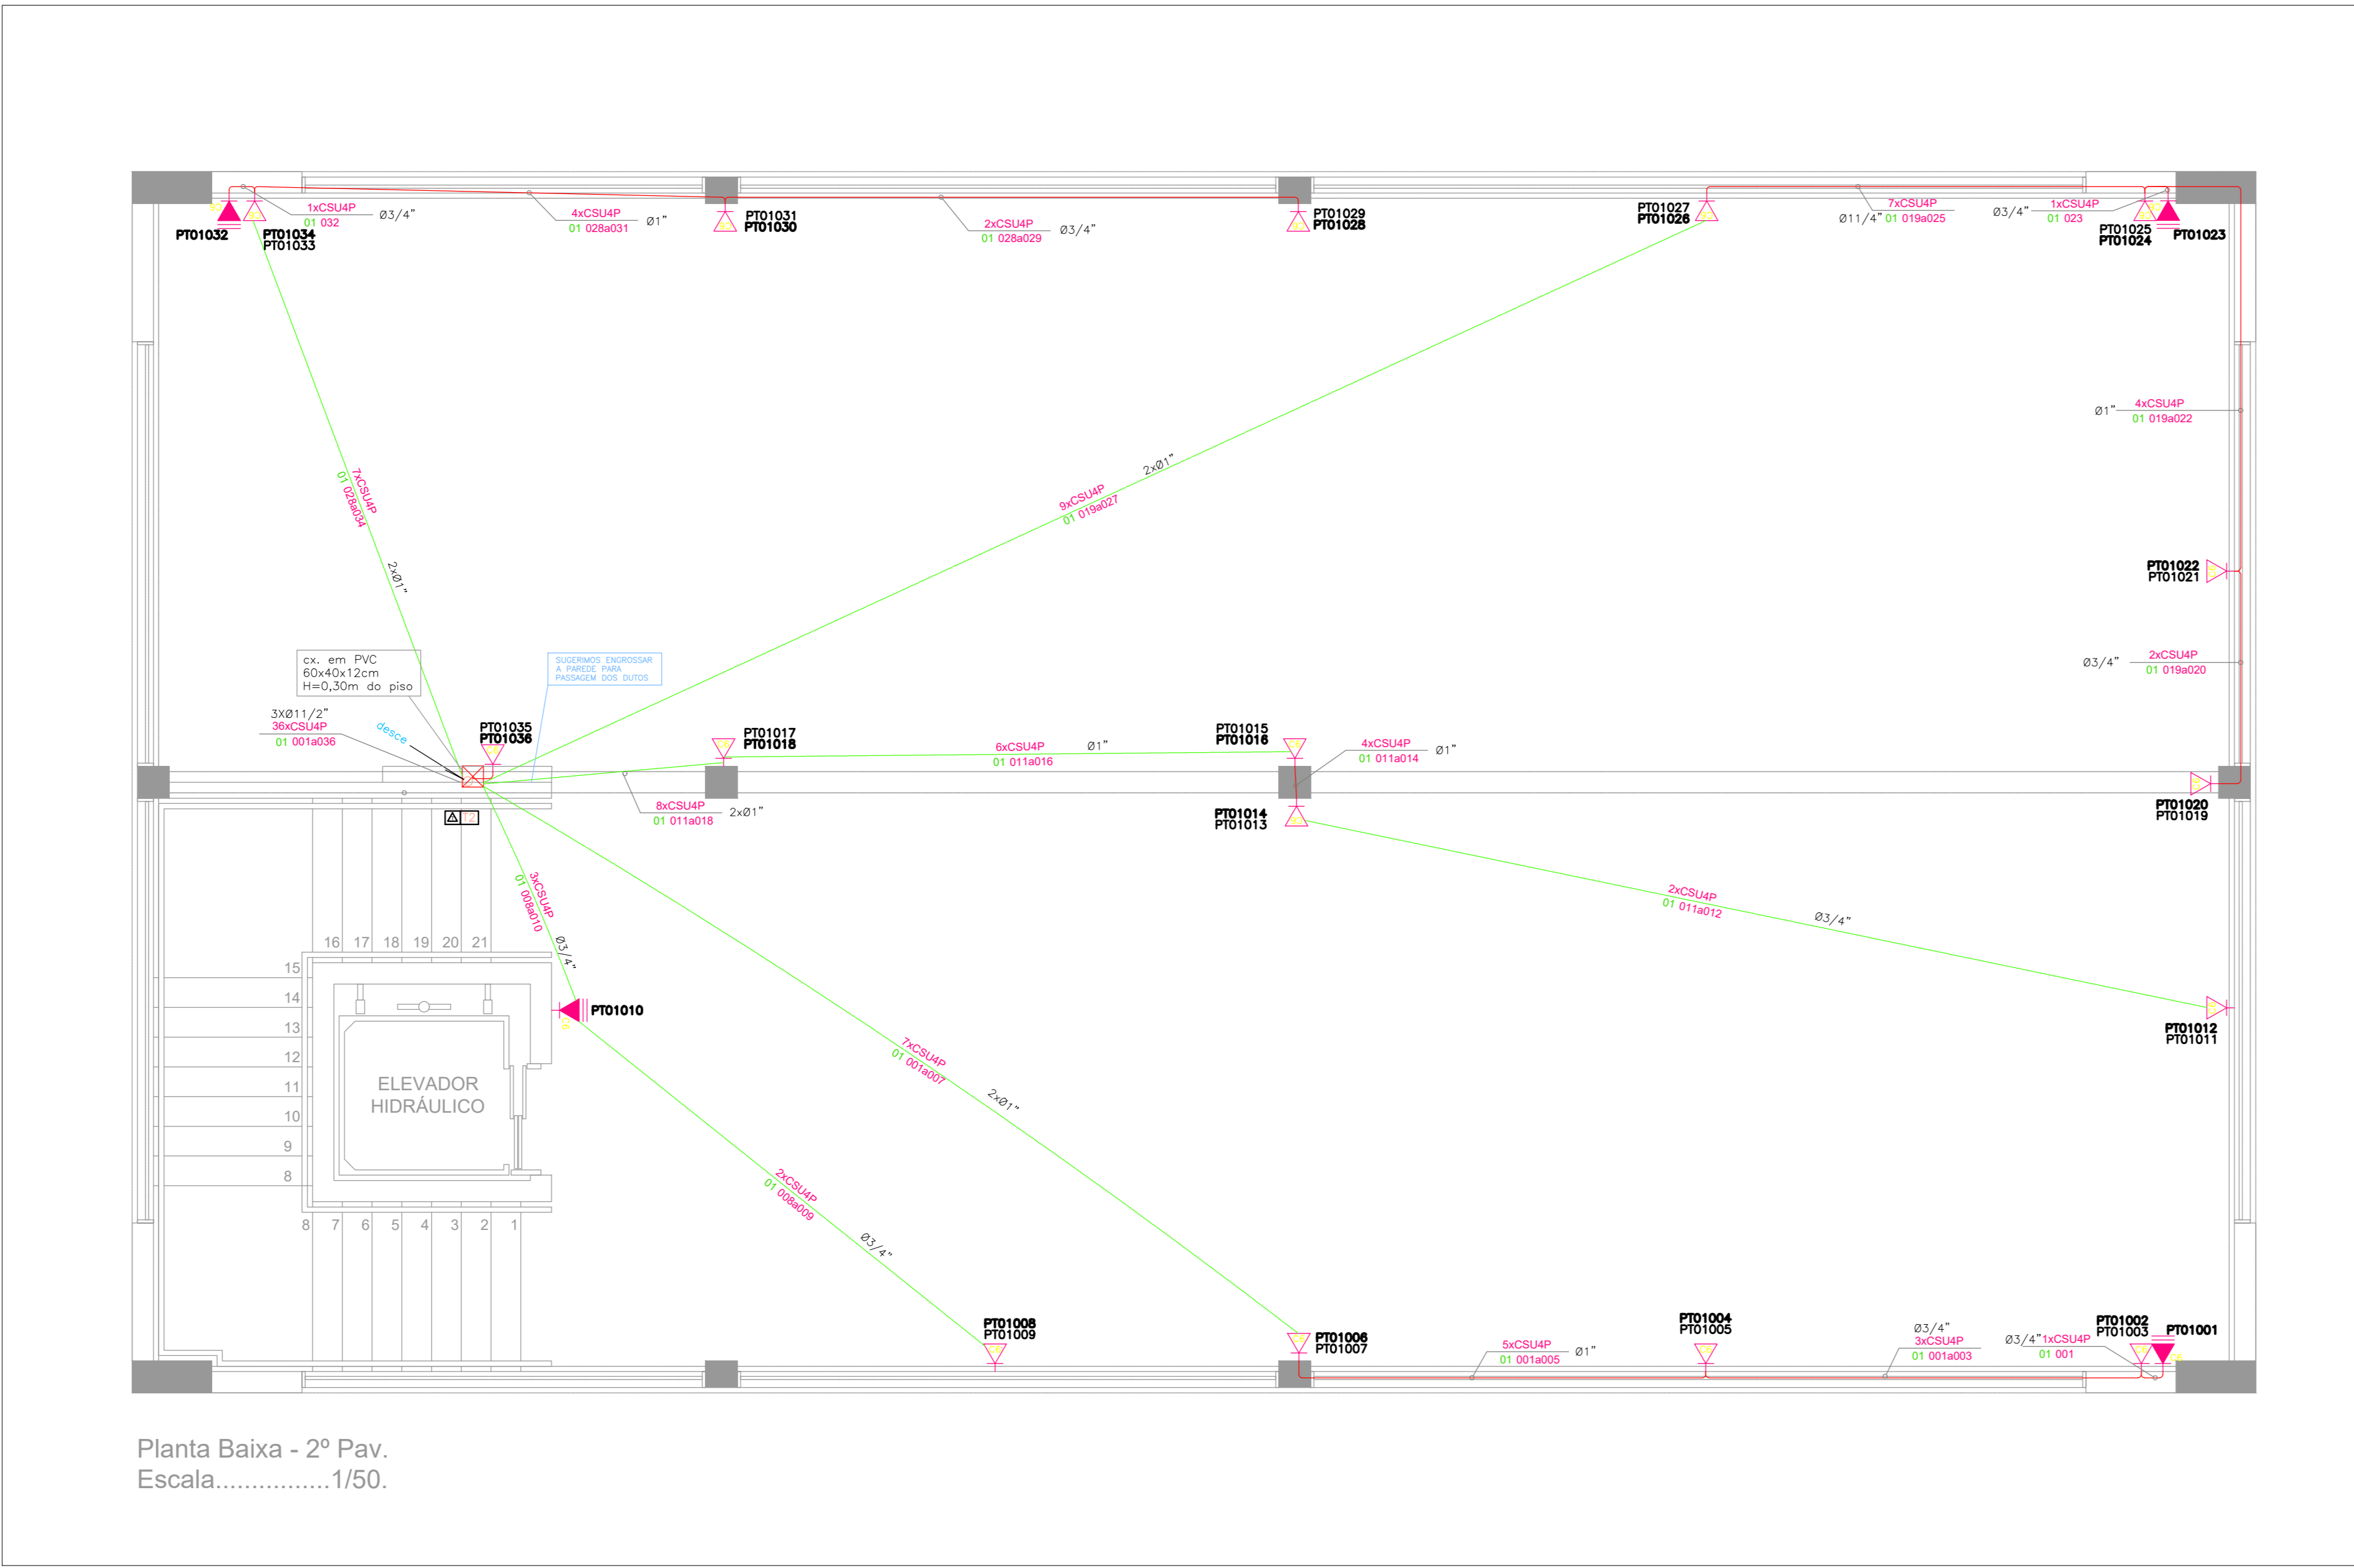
1xCSU4P
01 032
Ø3/4"
PT01032
PT01034
PT01033
4xCSU4P
01 028a031
Ø1"
PT01031
PT01030
2xCSU4P
01 028a029
Ø3/4"
PT01029
PT01028
PT01027
PT01026
7xCSU4P
Ø11/4" 01 019a025
Ø3/4"
1xCSU4P
01 023
PT01025
PT01024
PT01023
Ø1"
4xCSU4P
01 019a022
7xCSU4P
01 028a034
2xØ1"
2xØ1"
9xCSU4P
01 019a027
PT01022
PT01021
Ø3/4"
2xCSU4P
01 019a020
cx. em PVC
60x40x12cm
H=0,30m do piso
SUGERIMOS ENGROSSAR A PAREDE PARA PASSAGEM DOS DUTOS
3XØ11/2"
36xCSU4P
01 001a036
desce
PT01035
PT01036
PT01017
PT01018
6xCSU4P
01 011a016
Ø1"
PT01015
PT01016
4xCSU4P
01 011a014
Ø1"
8xCSU4P
01 011a018
2xØ1"
T2
PT01014
PT01013
PT01020
PT01019
3xCSU4P
01 008a010
Ø3/4"
2xCSU4P
01 011a012
Ø3/4"
16 17 18 19 20 21
15
14
13
12
11
10
9
8
PT01010
PT01012
PT01011
ELEVADOR
HIDRÁULICO
7xCSU4P
01 001a007
2xØ1"
2xCSU4P
01 008a009
Ø3/4"
8 7 6 5 4 3 2 1
PT01008
PT01009
PT01006
PT01007
5xCSU4P
01 001a005
Ø1"
PT01004
PT01005
Ø3/4"
3xCSU4P
01 001a003
Ø3/4" 1xCSU4P
01 001
PT01002
PT01003
PT01001
Planta Baixa - 2º Pav.
Escala................1/50.